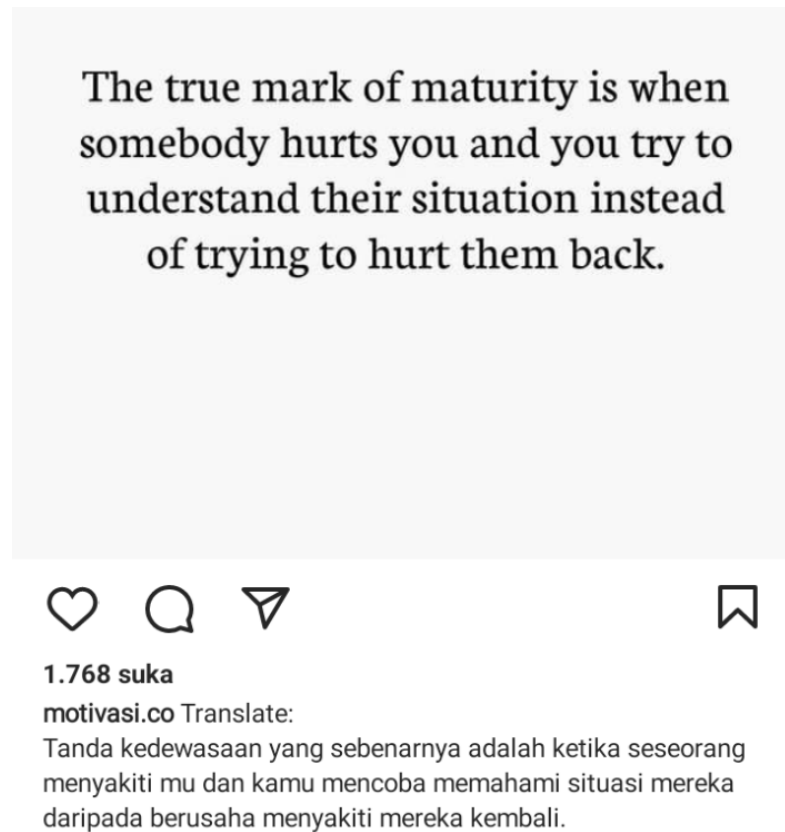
The true mark of maturity is when somebody hurts you and you try to understand their situation instead of trying to hurt them back.

1.768 suka

motivasi.co Translate:
Tanda kedewasaan yang sebenarnya adalah ketika seseorang menyakiti mu dan kamu mencoba memahami situasi mereka daripada berusaha menyakiti mereka kembali.